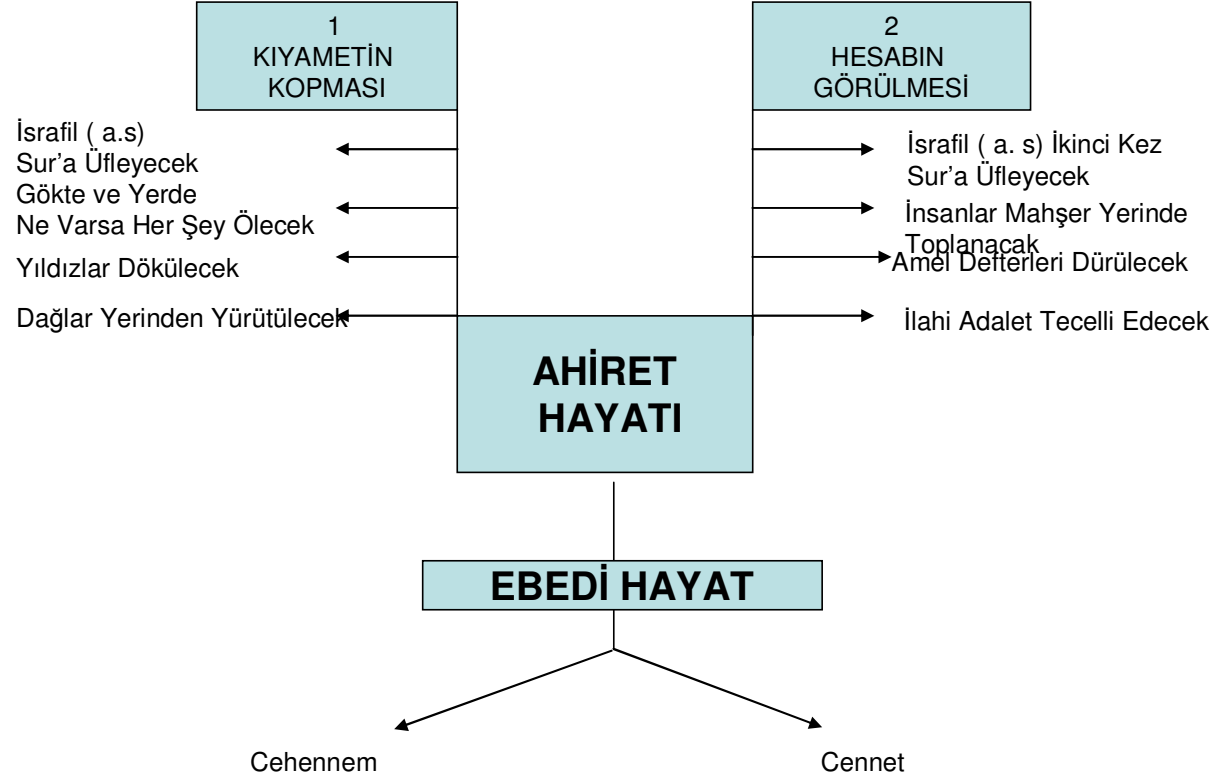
1
KIYAMETİN KOPMASI

2
HESABIN GÖRÜLMESİ

İsrafil ( a.s) Sur'a Üfleyecek

Gökte ve Yerde Ne Varsa Her Şey Ölecek

Yıldızlar Dökülecek

Dağlar Yerinden Yürütülecek

İsrafil ( a. s) İkinci Kez Sur'a Üfleyecek

İnsanlar Mahşer Yerinde Toplanacak

Amel Defterleri Dürülecek

İlahi Adalet Tecelli Edecek

AHİRET HAYATI

EBEDİ HAYAT

Cehennem

Cennet